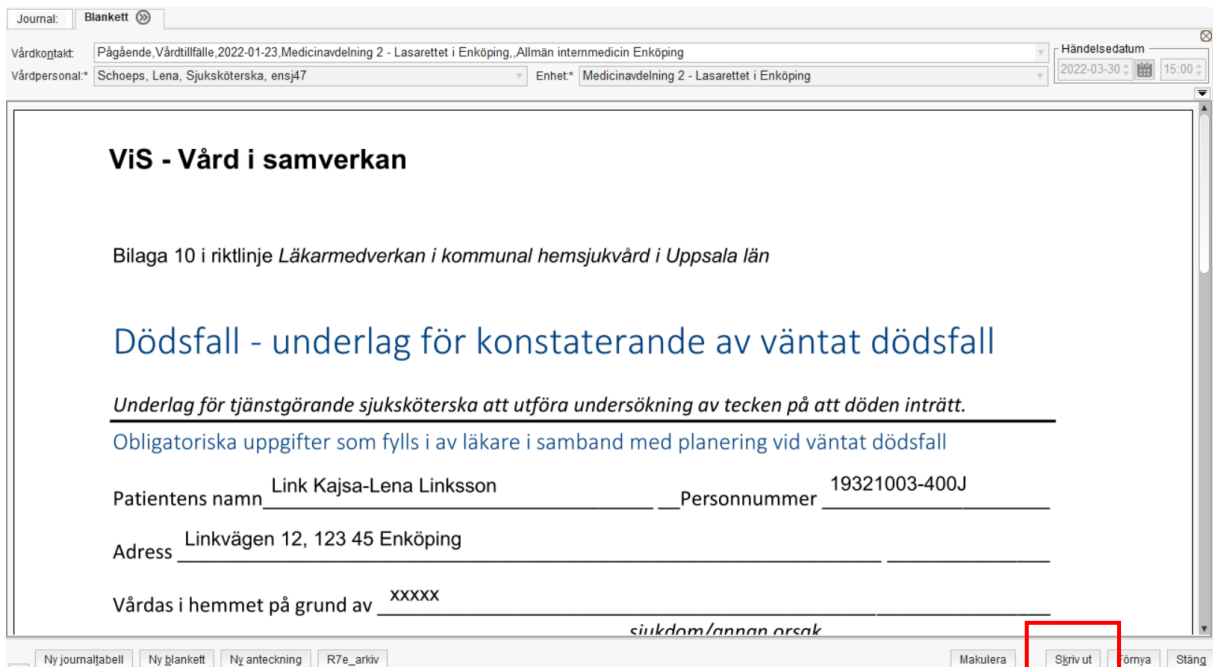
Journal: Blankett

Vårdkontakt: Pågående,Vårdtillfälle,2022-01-23,Medicinavdelning 2 - Lasarettet i Enköping,,Allmän internmedicin Enköping

Händelsedatum 2022-03-30 15:00

Vårdpersonal:* Schoeps, Lena, Sjuksköterska, ensj47

Enhet:* Medicinavdelning 2 - Lasarettet i Enköping

ViS - Vård i samverkan

Bilaga 10 i riktlinje *Läkarmedverkan i kommunal hemsjukvård i Uppsala län*

Dödsfall - underlag för konstaterande av väntat dödsfall

*Underlag för tjänstgörande sjuksköterska att utföra undersökning av tecken på att döden inträtt.*

Obligatoriska uppgifter som fylls i av läkare i samband med planering vid väntat dödsfall

Patientens namn Link Kajsa-Lena Linksson Personnummer 19321003-400J

Adress Linkvägen 12, 123 45 Enköping

Vårdas i hemmet på grund av XXXXX

sjukdom/annan orsak

Ny journaltabell Ny blankett Ny anteckning R7e_arkiv Makulera Skriv ut Förnya Stäng